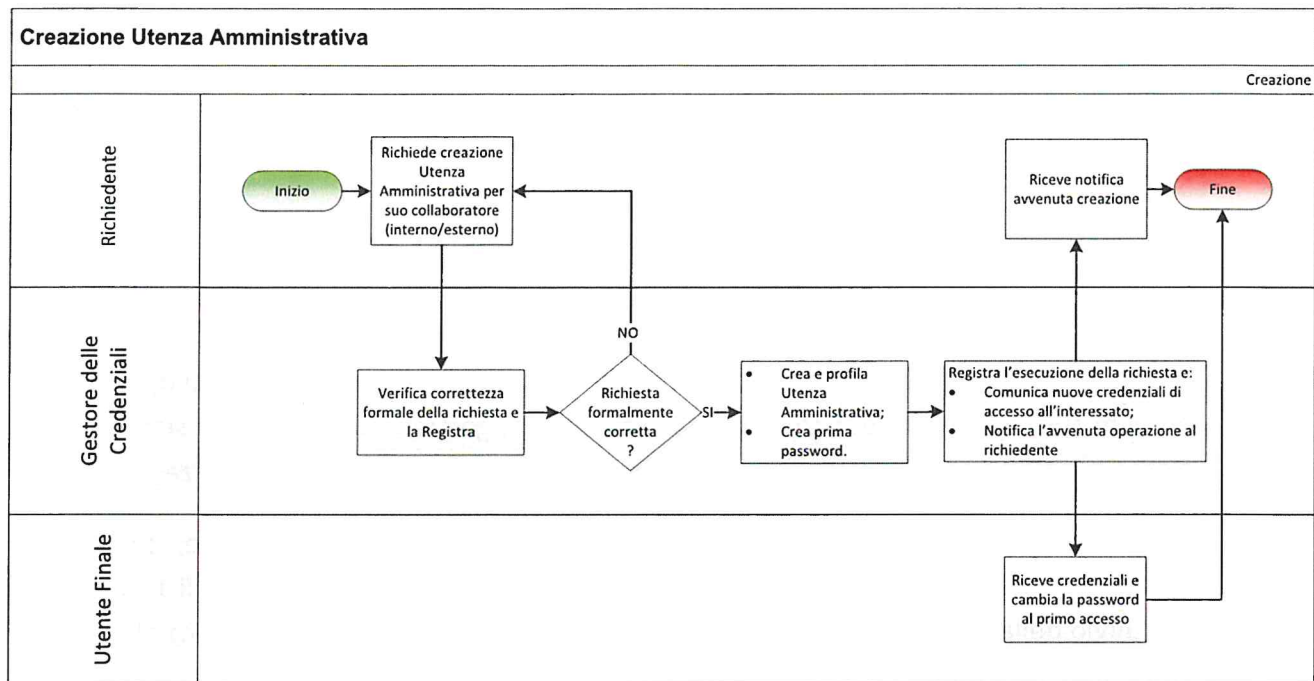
Creazione Utenza Amministrativa

Creazione

Richiedente

Inizio

Richiede creazione Utenza Amministrativa per suo collaboratore (interno/esterno)

Riceve notifica avvenuta creazione

Fine

Gestore delle Credenziali

Verifica correttezza formale della richiesta e la Registra

NO

Richiesta formalmente corretta ?

SI

- Crea e profila Utenza Amministrativa;
- Crea prima password.

Registra l'esecuzione della richiesta e:
- Comunica nuove credenziali di accesso all'interessato;
- Notifica l'avvenuta operazione al richiedente

Utente Finale

Riceve credenziali e cambia la password al primo accesso